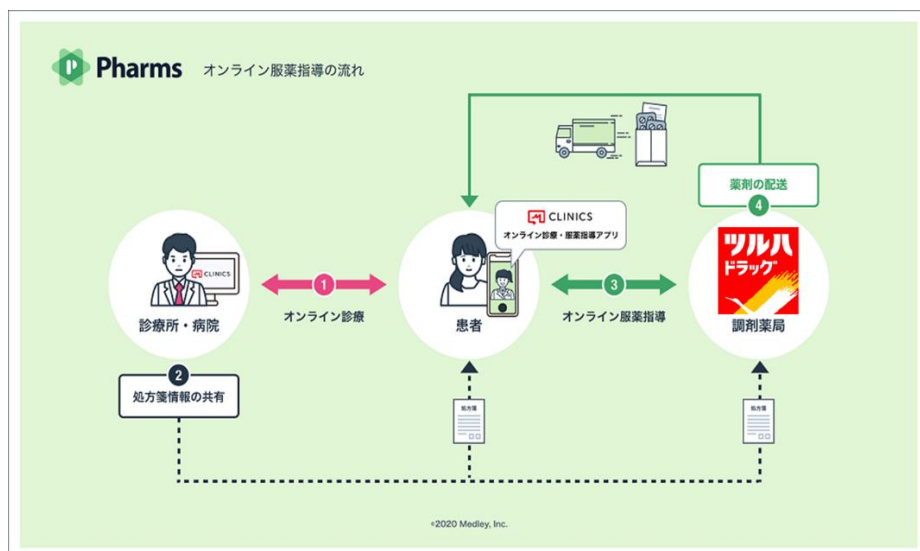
Pharms オンライン服薬指導の流れ

薬剤の配送
4

CLINICS
オンライン診療・服薬指導アプリ

CLINICS

ツルハ
ドラッグ

1
オンライン診療

3
オンライン服薬指導

診療所・病院

患者

調剤薬局

2
処方箋情報の共有

処方箋

処方箋

©2020 Medley, Inc.